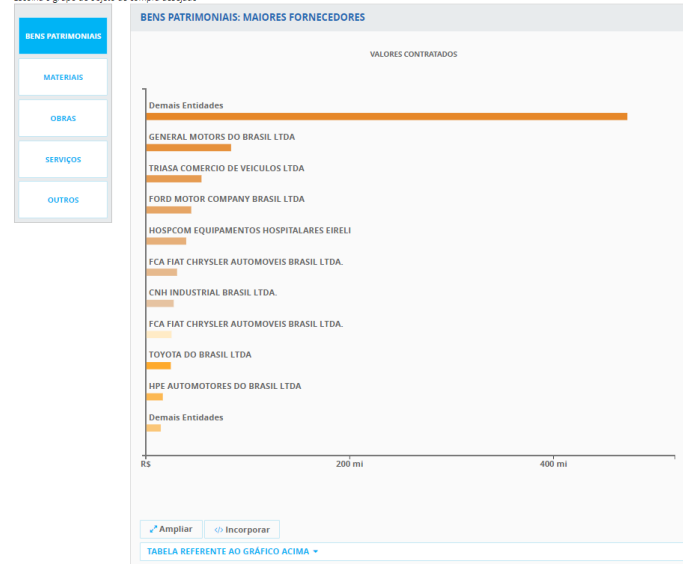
BENS PATRIMONIAIS
MATERIAIS
OBRAS
SERVIÇOS
OUTROS

BENS PATRIMONIAIS: MAIORES FORNECEDORES

VALORES CONTRATADOS

Demais Entidades
GENERAL MOTORS DO BRASIL LTDA
TRIASA COMERCIO DE VEICULOS LTDA
FORD MOTOR COMPANY BRASIL LTDA
HOSPCOM EQUIPAMENTOS HOSPITALARES EIRELI
FCA FIAT CHRYSLER AUTOMOVEIS BRASIL LTDA.
CNH INDUSTRIAL BRASIL LTDA.
FCA FIAT CHRYSLER AUTOMOVEIS BRASIL LTDA.
TOYOTA DO BRASIL LTDA
HPE AUTOMOTORES DO BRASIL LTDA
Demais Entidades

R$
200 mi
400 mi

Ampliar
Incorporar
TABELA REFERENTE AO GRÁFICO ACIMA